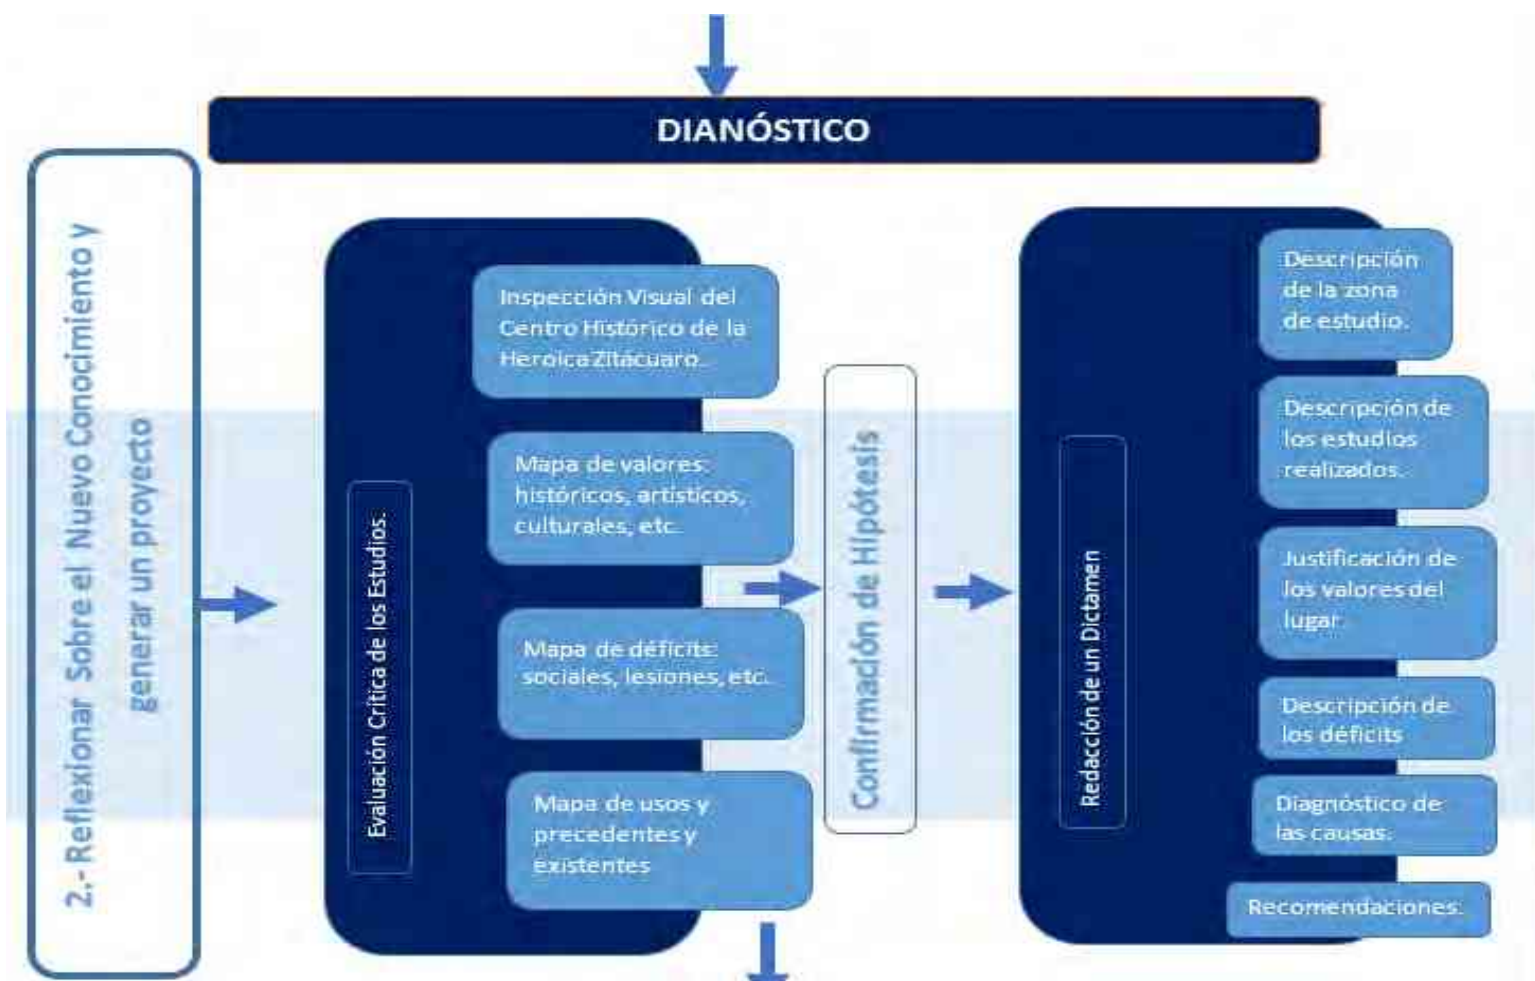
DIANÓSTICO

2.- Reflexionar Sobre el Nuevo Conocimiento y generar un proyecto

Evaluación Crítica de los Estudios.

Inspección Visual del Centro Histórico de la Heroica Zitácuaro.

Mapa de valores: históricos, artísticos, culturales, etc.

Mapa de déficits: sociales, lesiones, etc.

Mapa de usos y precedentes y existentes

Confirmación de Hipótesis

Redacción de un Dictamen

Descripción de la zona de estudio.

Descripción de los estudios realizados.

Justificación de los valores del lugar.

Descripción de los déficits

Diagnóstico de las causas.

Recomendaciones.